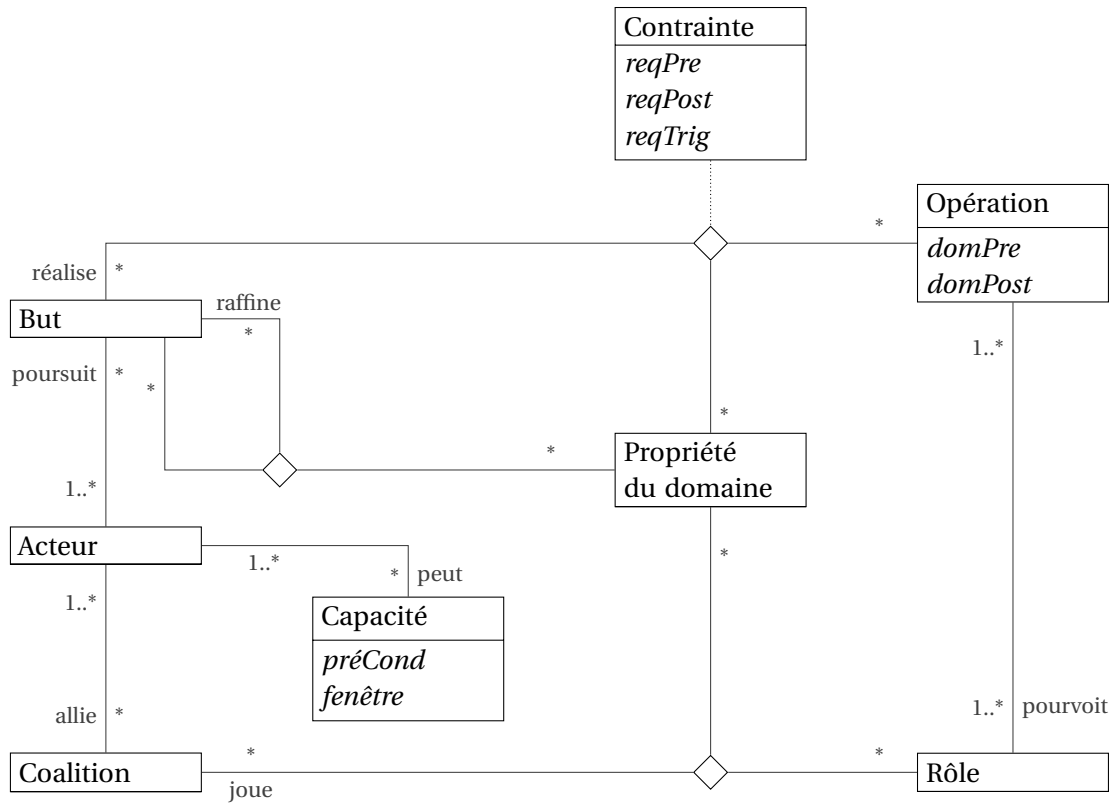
Contrainte
*reqPre*
*reqPost*
*reqTrig*

Opération
*domPre*
*domPost*

*

réalise *

But

raffine

*

poursuit *

*

1..*

*

*

Propriété du domaine

1..*

Acteur

1..*

* peut

*

Capacité
*préCond*
*fenêtre*

1..*

allie *

1..* pourvoit

Coalition

*

joue

*

Rôle